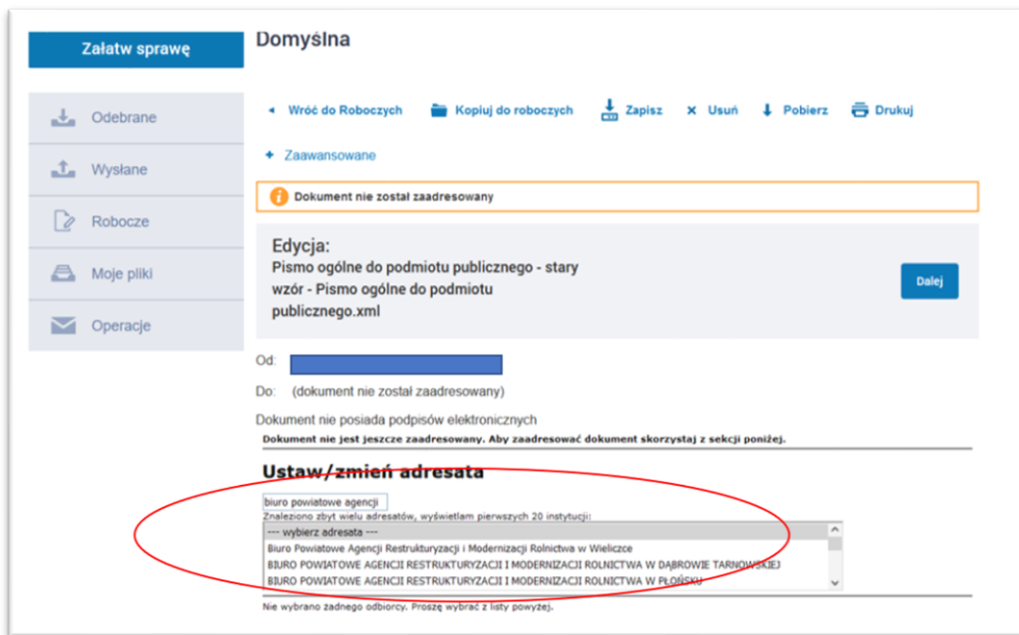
Załatw sprawę

Odebrane

Wysłane

Robocze

Moje pliki

Operacje

Domyślna

Wróć do Roboczych Kopiuj do roboczych Zapisz Usuń Pobierz Drukuj

Zaawansowane

Dokument nie został zaadresowany

Edycja:
Pismo ogólne do podmiotu publicznego - stary wzór - Pismo ogólne do podmiotu publicznego.xml

Dalej

Od:

Do: (dokument nie został zaadresowany)

Dokument nie posiada podpisów elektronicznych

Dokument nie jest jeszcze zaadresowany. Aby zaadresować dokument skorzystaj z sekcji poniżej.

Ustaw/zmień adresata

biuro powiatowe agencji

Znaleziono zbyt wielu adresatów, wyświetlam pierwszych 20 instytucji:

--- wybierz adresata ---
Biuro Powiatowe Agencji Restrukturyzacji i Modernizacji Rolnictwa w Wieliczce
BIURO POWIATOWE AGENCJI RESTRUKTURYZACJI I MODERNIZACJI ROLNICTWA W DĄBROWIE TARNOWSKIEJ
BIURO POWIATOWE AGENCJI RESTRUKTURYZACJI I MODERNIZACJI ROLNICTWA W PŁOŃSKU

Nie wybrano żadnego odbiorcy. Proszę wybrać z listy powyżej.